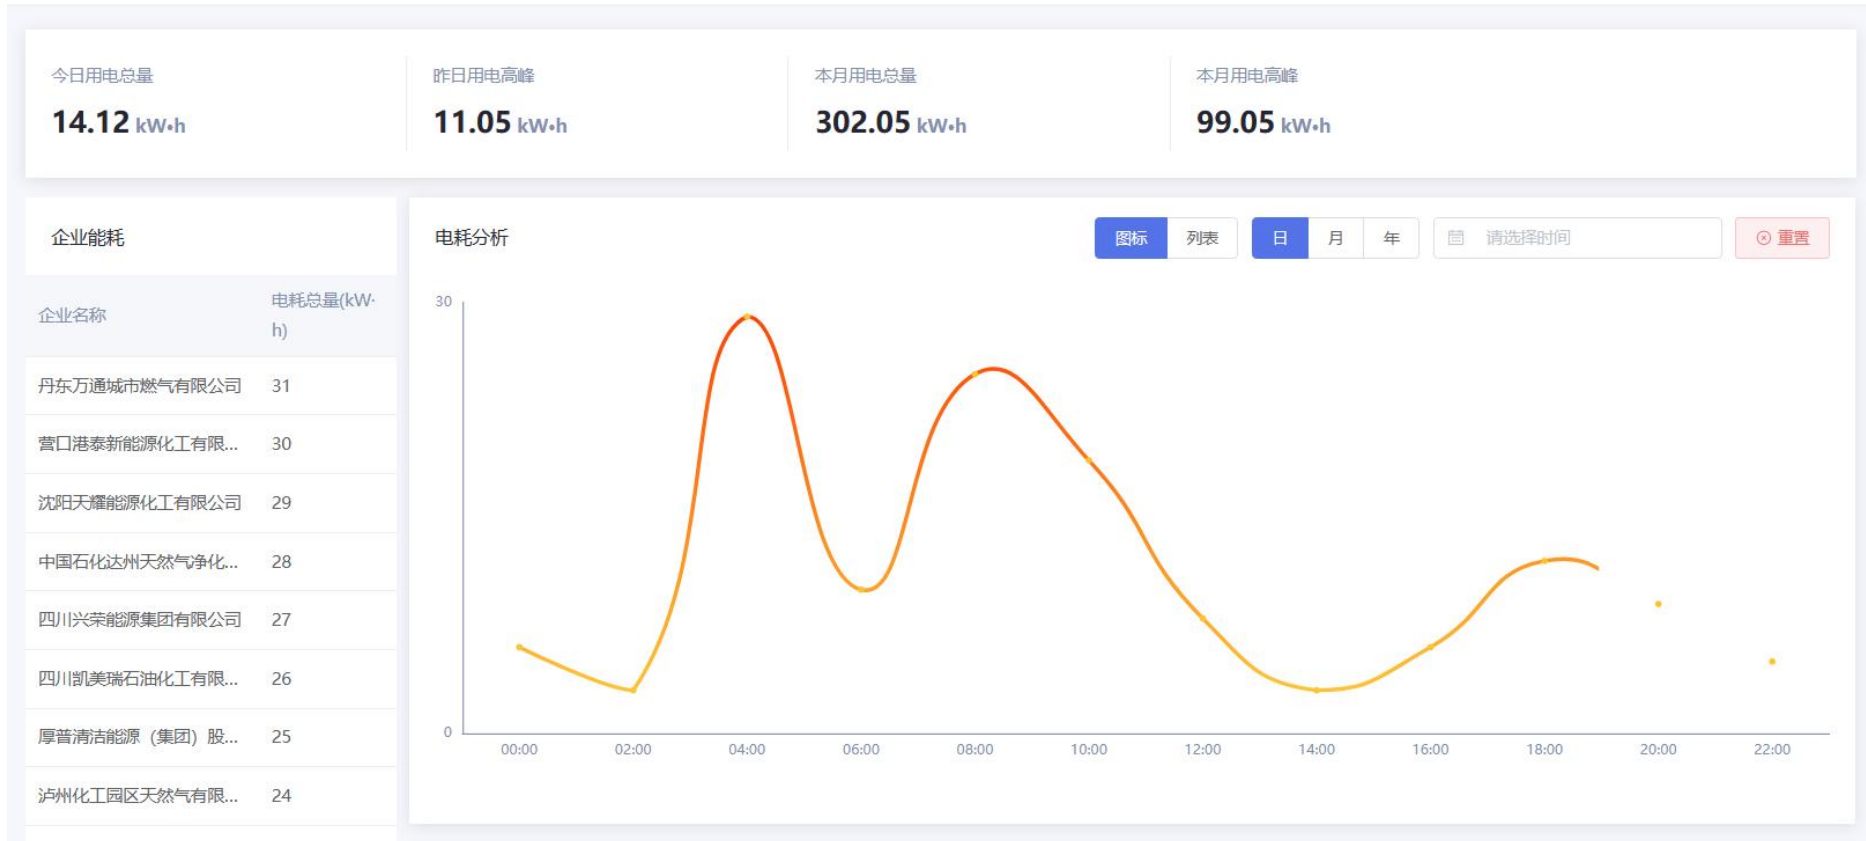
今日用电总量
14.12 kW·h

昨日用电高峰
11.05 kW·h

本月用电总量
302.05 kW·h

本月用电高峰
99.05 kW·h

企业能耗

| 企业名称 | 电耗总量(kW·h) |
|---|---|
| 丹东万通城市燃气有限公司 | 31 |
| 营口港泰新能源化工有限... | 30 |
| 沈阳天耀能源化工有限公司 | 29 |
| 中国石化达州天然气净化... | 28 |
| 四川兴荣能源集团有限公司 | 27 |
| 四川凯美瑞石油化工有限... | 26 |
| 厚普清洁能源（集团）股... | 25 |
| 泸州化工园区天然气有限... | 24 |

电耗分析

图标 列表 日 月 年 请选择时间 重置

30
0
00:00 02:00 04:00 06:00 08:00 10:00 12:00 14:00 16:00 18:00 20:00 22:00